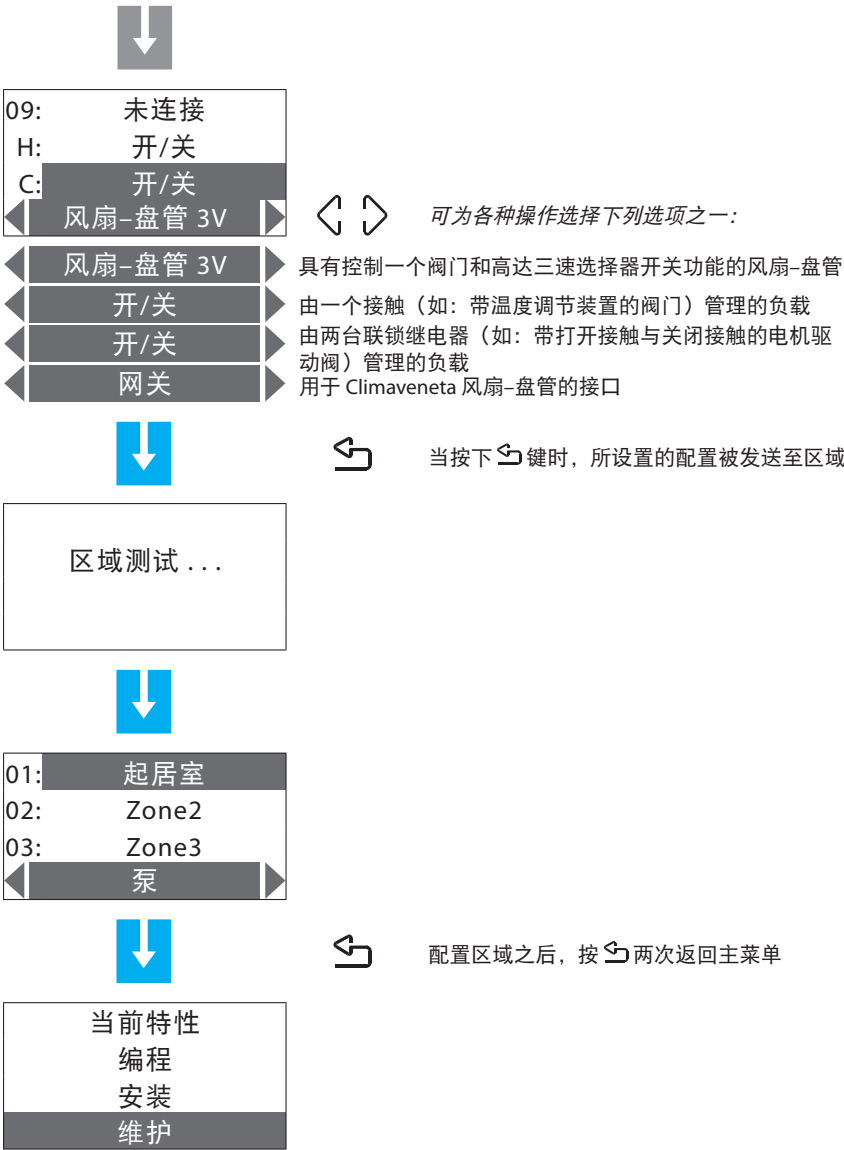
09: 未连接
H: 开/关
C: 开/关
风扇–盘管 3V

可为各种操作选择下列选项之一:

风扇–盘管 3V
开/关
开/关
网关

具有控制一个阀门和高达三速选择器开关功能的风扇–盘管
由一个接触（如：带温度调节装置的阀门）管理的负载
由两台联锁继电器（如：带打开接触与关闭接触的电机驱动阀）管理的负载
用于 Climaveneta 风扇–盘管的接口

当按下键时，所设置的配置被发送至区域

区域测试 . . .

01: 起居室
02: Zone2
03: Zone3
泵

配置区域之后，按两次返回主菜单

当前特性
编程
安装
维护